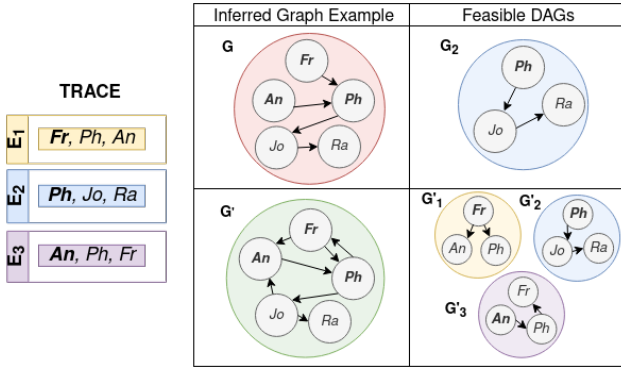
TRACE

$E_1$ **Fr**, Ph, An

$E_2$ **Ph**, Jo, Ra

$E_3$ **An**, Ph, Fr

| Inferred Graph Example | Feasible DAGs |
|---|---|
| G Fr An Ph Jo Ra | $G_2$ Ph Ra Jo |
| G' Fr An Ph Jo Ra | $G'_1$ Fr An Ph $G'_2$ Ph Jo Ra $G'_3$ Fr An Ph |